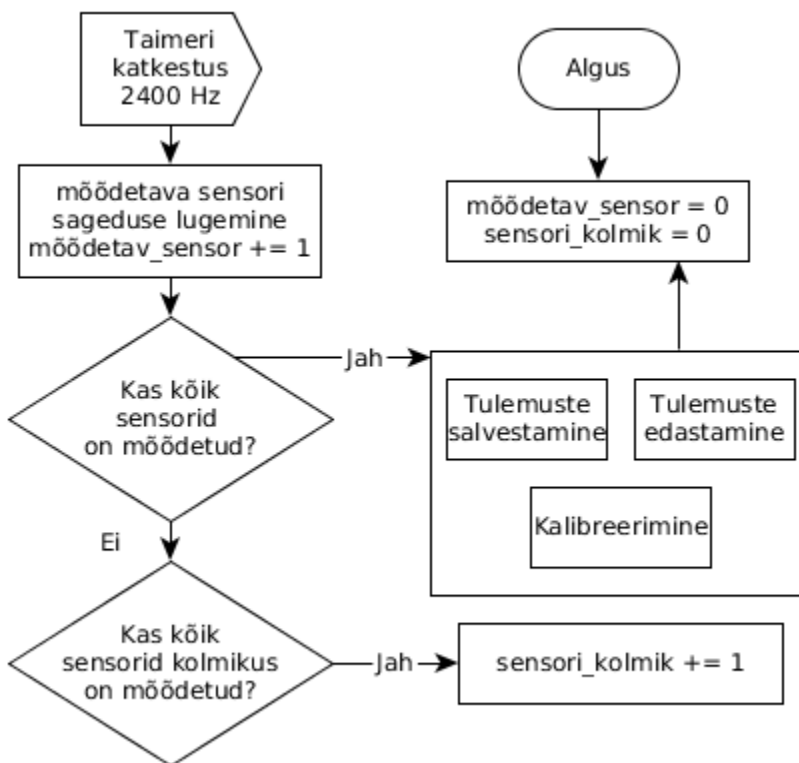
Taimeri katkestus 2400 Hz

Algus

mõõdetava sensori sageduse lugemine mõõdetav_sensor += 1

mõõdetav_sensor = 0
sensori_kolmik = 0

Kas kõik sensorid on mõõdetud?

Jah

Tulemuste salvestamine

Tulemuste edastamine

Kalibreerimine

Ei

Kas kõik sensorid kolmikus on mõõdetud?

Jah

sensori_kolmik += 1